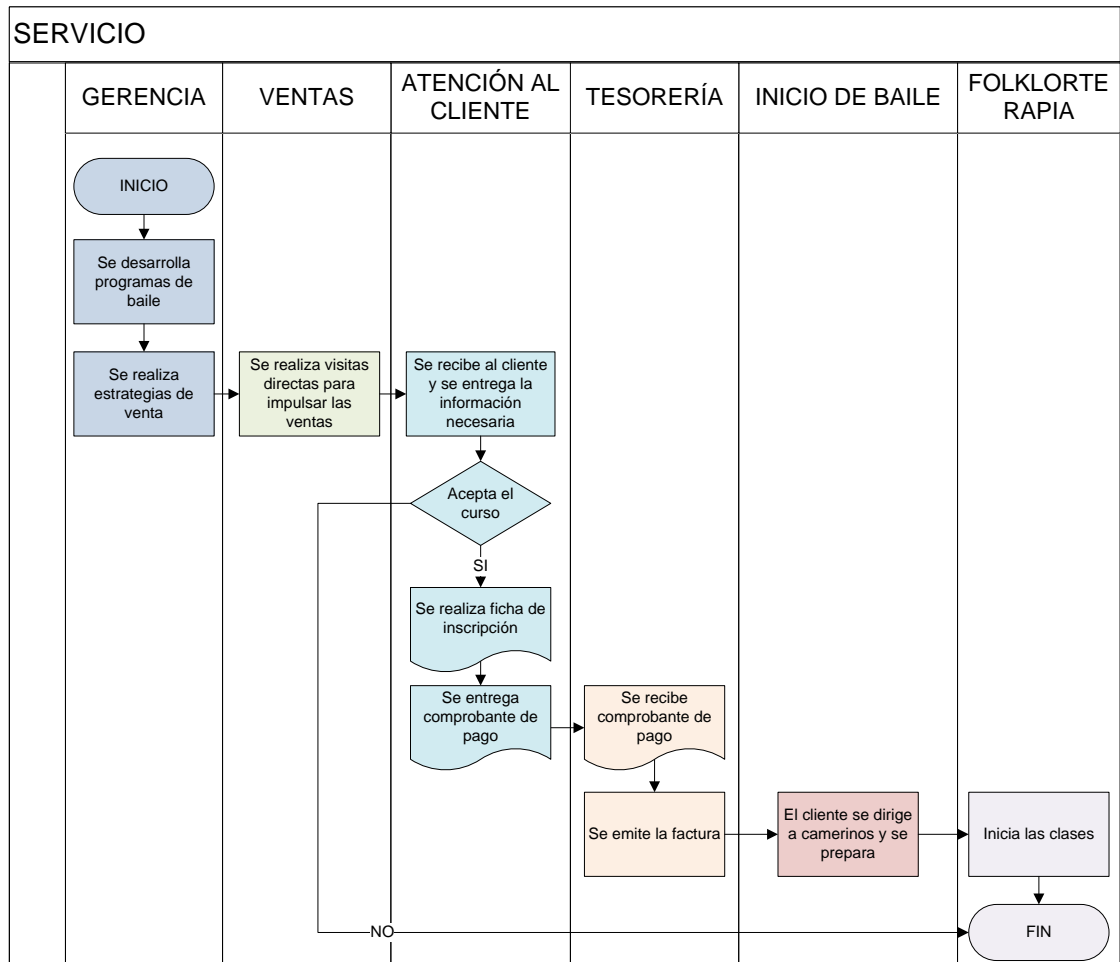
SERVICIO

| GERENCIA | VENTAS | ATENCIÓN AL CLIENTE | TESORERÍA | INICIO DE BAILE | FOLKLORTE RAPIA |
|---|---|---|---|---|---|

INICIO

Se desarrolla programas de baile

Se realiza estrategias de venta

Se realiza visitas directas para impulsar las ventas

Se recibe al cliente y se entrega la información necesaria

Acepta el curso

SI

Se realiza ficha de inscripción

Se entrega comprobante de pago

Se recibe comprobante de pago

Se emite la factura

El cliente se dirige a camerinos y se prepara

Inicia las clases

NO

FIN